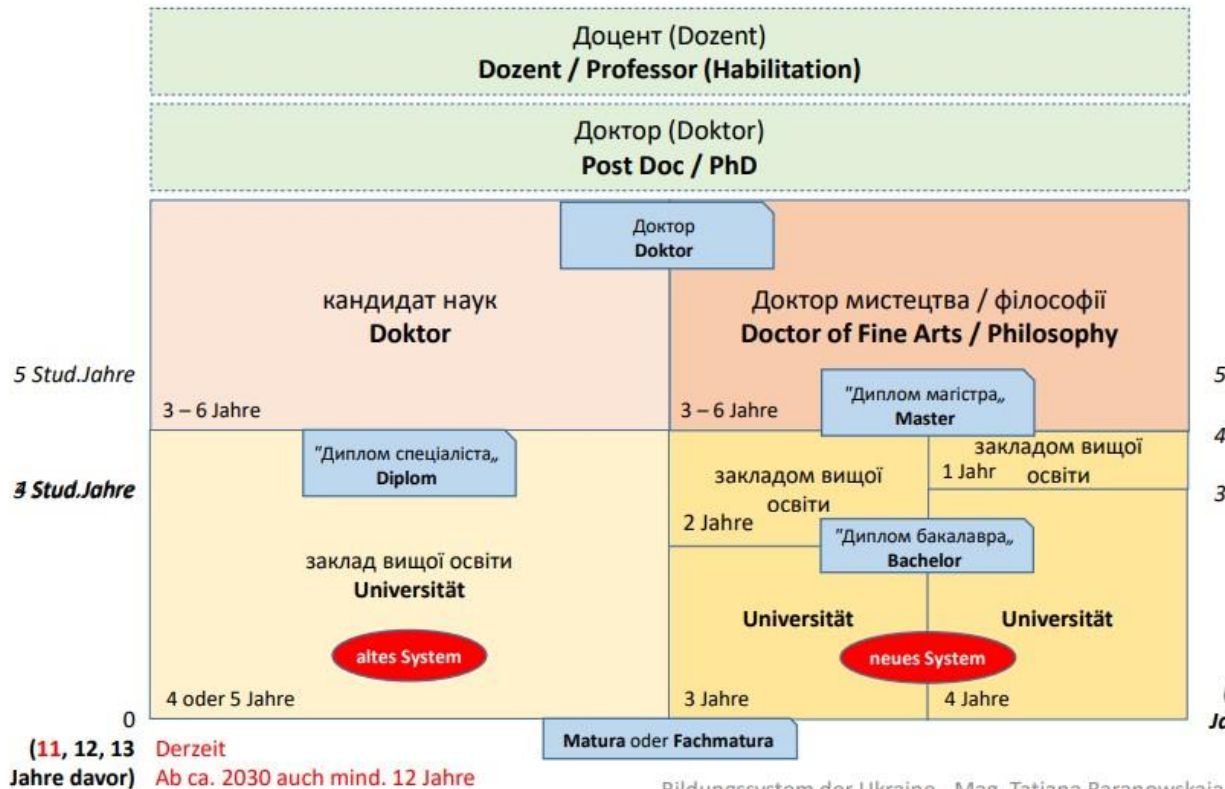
Доцент (Dozent)
**Dozent / Professor (Habilitation)**

Доктор (Doktor)
**Post Doc / PhD**

Доктор
**Doktor**

кандидат наук
**Doktor**

Доктор мистецтва / філософії
**Doctor of Fine Arts / Philosophy**

5 Stud.Jahre

3 – 6 Jahre

3 – 6 Jahre

"Диплом магістра„
**Master**

5

"Диплом спеціаліста„
**Diplom**

закладом вищої освіти

1 Jahr

закладом вищої освіти

4

3 Stud.Jahre

3

2 Jahre

"Диплом бакалавра„
**Bachelor**

заклад вищої освіти
**Universität**

**Universität**

**Universität**

altes System

neues System

4 oder 5 Jahre

3 Jahre

4 Jahre

0

Ja

**Matura** oder **Fachmatura**

**(11, 12, 13 Jahre davor)** Derzeit
Ab ca. 2030 auch mind. 12 Jahre

Bildungssystem der Ukraine - Mag. Tatiana Baranowskaja